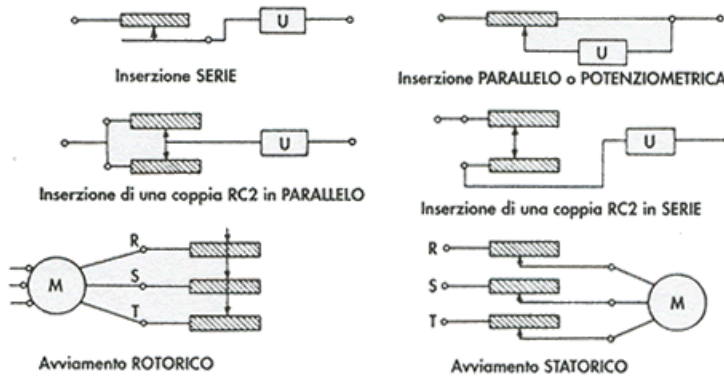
U

Inserzione SERIE

U

Inserzione PARALLELO o POTENZIOMETRICA

U

Inserzione di una coppia RC2 in PARALLELO

U

Inserzione di una coppia RC2 in SERIE

M
R
S
T

Avviamento ROTORICO

R
S
T
M

Avviamento STATORICO